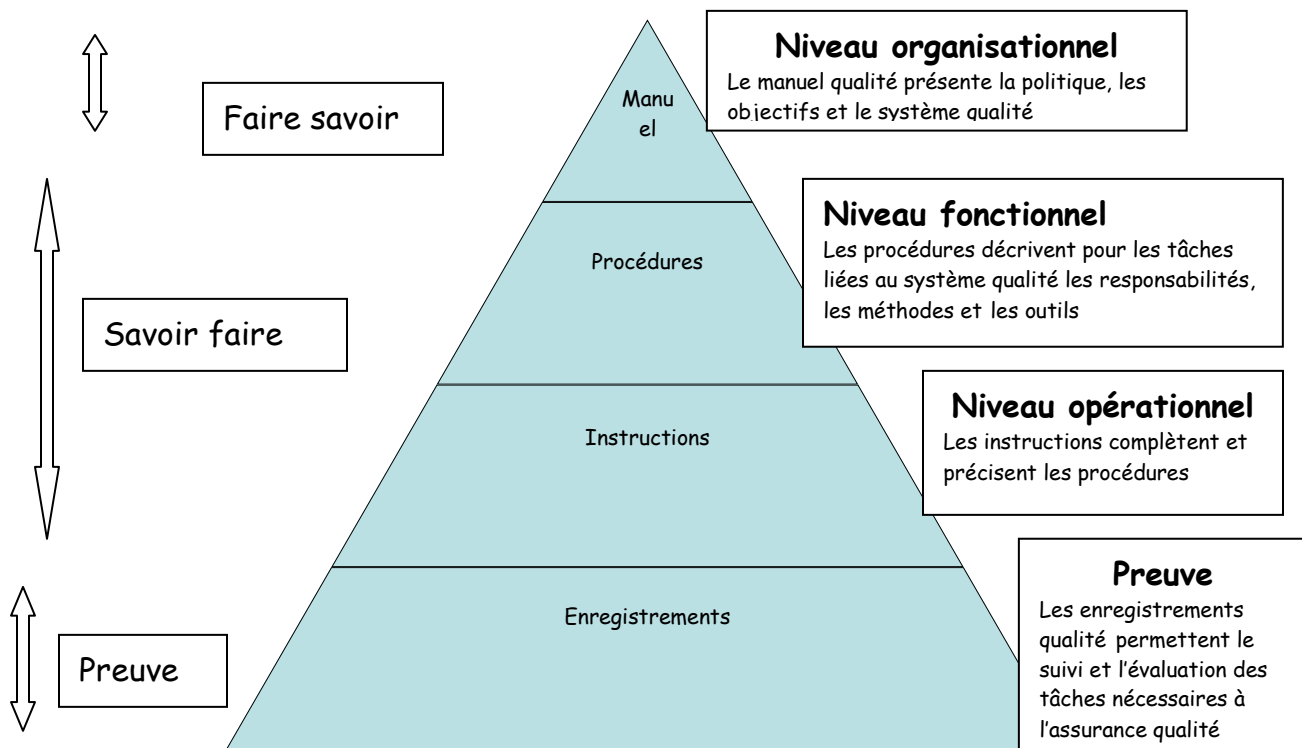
Faire savoir

Manu
el

Niveau organisationnel
Le manuel qualité présente la politique, les objectifs et le système qualité

Procédures

Niveau fonctionnel
Les procédures décrivent pour les tâches liées au système qualité les responsabilités, les méthodes et les outils

Savoir faire

Instructions

Niveau opérationnel
Les instructions complètent et précisent les procédures

Enregistrements

Preuve

Preuve
Les enregistrements qualité permettent le suivi et l'évaluation des tâches nécessaires à l'assurance qualité